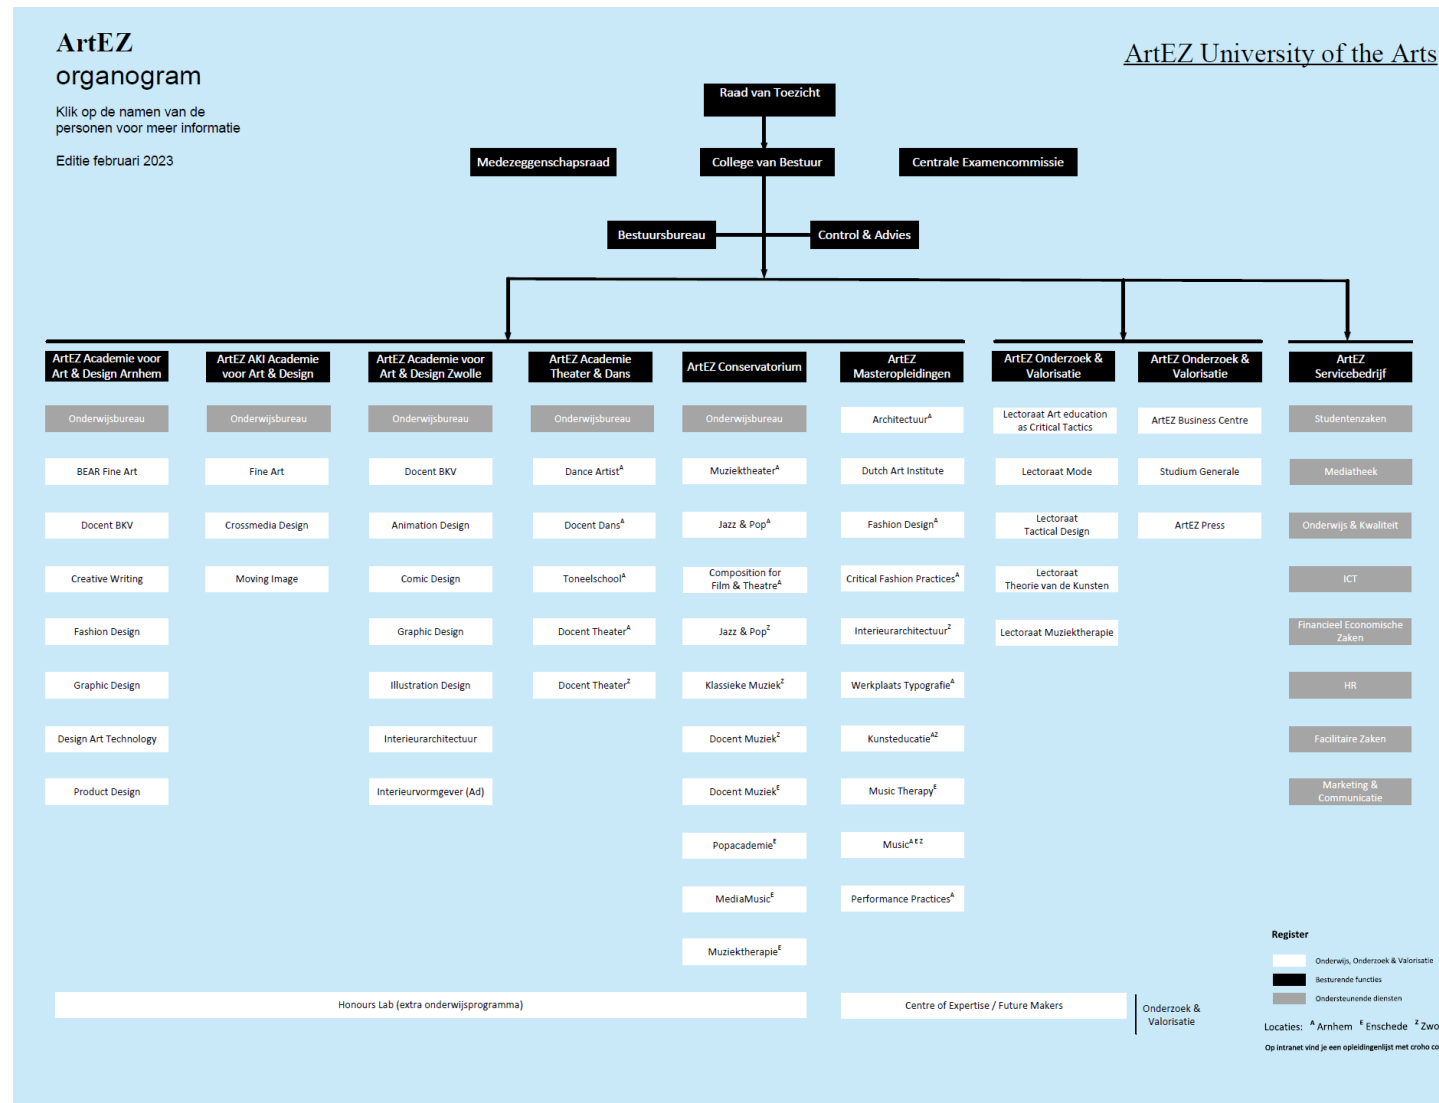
ArtEZ
organogram

Klik op de namen van de personen voor meer informatie

Editie februari 2023

ArtEZ University of the Arts

Raad van Toezicht

Medezeggenschapsraad

College van Bestuur

Centrale Examencommissie

Bestuursbureau

Control & Advies

ArtEZ Academie voor Art & Design Arnhem

Onderwijsbureau

BEAR Fine Art

Docent BKV

Creative Writing

Fashion Design

Graphic Design

Design Art Technology

Product Design

ArtEZ AKI Academie voor Art & Design

Onderwijsbureau

Fine Art

Crossmedia Design

Moving Image

ArtEZ Academie voor Art & Design Zwolle

Onderwijsbureau

Docent BKV

Animation Design

Comic Design

Graphic Design

Illustration Design

Interieurarchitectuur

Interieurvormgever (Ad)

ArtEZ Academie Theater & Dans

Onderwijsbureau

Dance Artist$^A$

Docent Dans$^A$

Toneelschool$^A$

Docent Theater$^A$

Docent Theater$^Z$

ArtEZ Conservatorium

Onderwijsbureau

Muziektheater$^A$

Jazz & Pop$^A$

Composition for Film & Theatre$^A$

Jazz & Pop$^Z$

Klassieke Muziek$^Z$

Docent Muziek$^Z$

Docent Muziek$^E$

Popacademie$^E$

MediaMusic$^E$

Muziektherapie$^E$

ArtEZ Masteropleidingen

Architectuur$^A$

Dutch Art Institute

Fashion Design$^A$

Critical Fashion Practices$^A$

Interieurarchitectuur$^Z$

Werkplaats Typografie$^A$

Kunsteducatie$^{AZ}$

Music Therapy$^E$

Music$^{AEZ}$

Performance Practices$^A$

ArtEZ Onderzoek & Valorisatie

Lectoraat Art education as Critical Tactics

Lectoraat Mode

Lectoraat Tactical Design

Lectoraat Theorie van de Kunsten

Lectoraat Muziektherapie

ArtEZ Onderzoek & Valorisatie

ArtEZ Business Centre

Studium Generale

ArtEZ Press

ArtEZ Servicebedrijf

Studentenzaken

Mediatheek

Onderwijs & Kwaliteit

ICT

Financieel Economische Zaken

HR

Facilitaire Zaken

Marketing & Communicatie

Honours Lab (extra onderwijsprogramma)

Centre of Expertise / Future Makers

Onderzoek & Valorisatie

Register

Onderwijs, Onderzoek & Valorisatie

Besturende functies

Ondersteunende diensten

Locaties: $^A$ Arnhem $^E$ Enschede $^Z$ Zwo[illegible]

Op intranet vind je een opleidingenlijst met croho co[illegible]